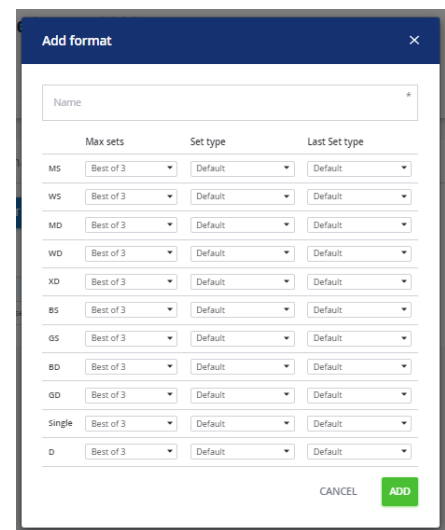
Add format ×

Name *

| | Max sets | Set type | Last Set type |
|---|---|---|---|
| MS | Best of 3 | Default | Default |
| WS | Best of 3 | Default | Default |
| MD | Best of 3 | Default | Default |
| WD | Best of 3 | Default | Default |
| XD | Best of 3 | Default | Default |
| BS | Best of 3 | Default | Default |
| GS | Best of 3 | Default | Default |
| BD | Best of 3 | Default | Default |
| GD | Best of 3 | Default | Default |
| Single | Best of 3 | Default | Default |
| D | Best of 3 | Default | Default |

CANCEL ADD